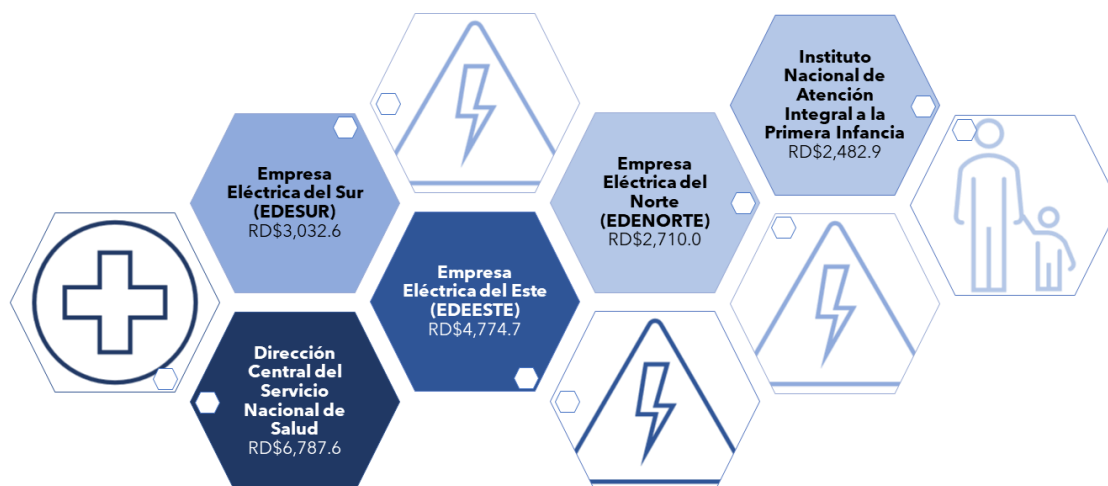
Instituto Nacional de Atención Integral a la Primera Infancia
RD$2,482.9

Empresa Eléctrica del Sur (EDESUR)
RD$3,032.6

Empresa Eléctrica del Norte (EDENORTE)
RD$2,710.0

Empresa Eléctrica del Este (EDEESTE)
RD$4,774.7

Dirección Central del Servicio Nacional de Salud
RD$6,787.6